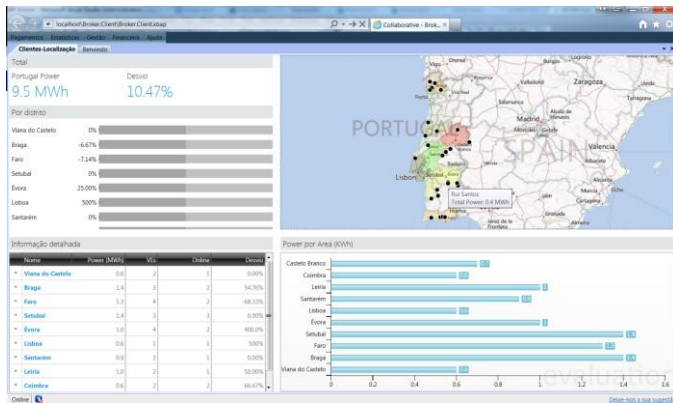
localhost/Broker.Client/Broker.Client.xbap
Collaborative - Brok...

Pagamentos Estatísticas Gestão Financeira Ajuda

Clientes-Localização Benvindo

Total

Portugal Power
9.5 MWh

Desvio
10.47%

Por distrito

| | |
|---|---|
| Viana do Castelo | 0% |
| Braga | -6.67% |
| Faro | -7.14% |
| Setubal | 0% |
| Évora | 25.00% |
| Lisboa | 500% |
| Santarém | 0% |

PORTUGAL
SPAIN
Lisbon
Madrid
Zaragoza
Valencia
Salamanca
Valladolid
Tarragona
Alicante
Murcia
Cartagena
Granada
Sevilla
Huelva
Rui Santos
Total Power: 0.4 MWh

Informação detalhada

| Name | Power (MWh) | VEs | Online | Desvio |
|---|---|---|---|---|
| Viana do Castelo | 0.6 | 2 | 1 | 0.00% |
| Braga | 1.4 | 3 | 2 | 54.76% |
| Faro | 1.3 | 4 | 2 | -68.33% |
| Setubal | 1.4 | 3 | 3 | 0.00% |
| Évora | 1.0 | 4 | 2 | 400.0% |
| Lisboa | 0.6 | 1 | 1 | 500% |
| Santarém | 0.9 | 3 | 1 | 0.00% |
| Leiria | 1.0 | 2 | 1 | 50.00% |
| Coimbra | 0.6 | 2 | 2 | 66.67% |

Power por Area (KWh)

Castelo Branco 0.7
Coimbra 0.6
Leiria 1
Santarém 0.9
Lisboa 0.6
Évora 1
Setubal 1.4
Faro 1.3
Braga 1.4
Viana do Castelo 0.6

0 0.2 0.4 0.6 0.8 1 1.2 1.4 1.6

evaluation

Online

Deixe-nos a sua sugestão